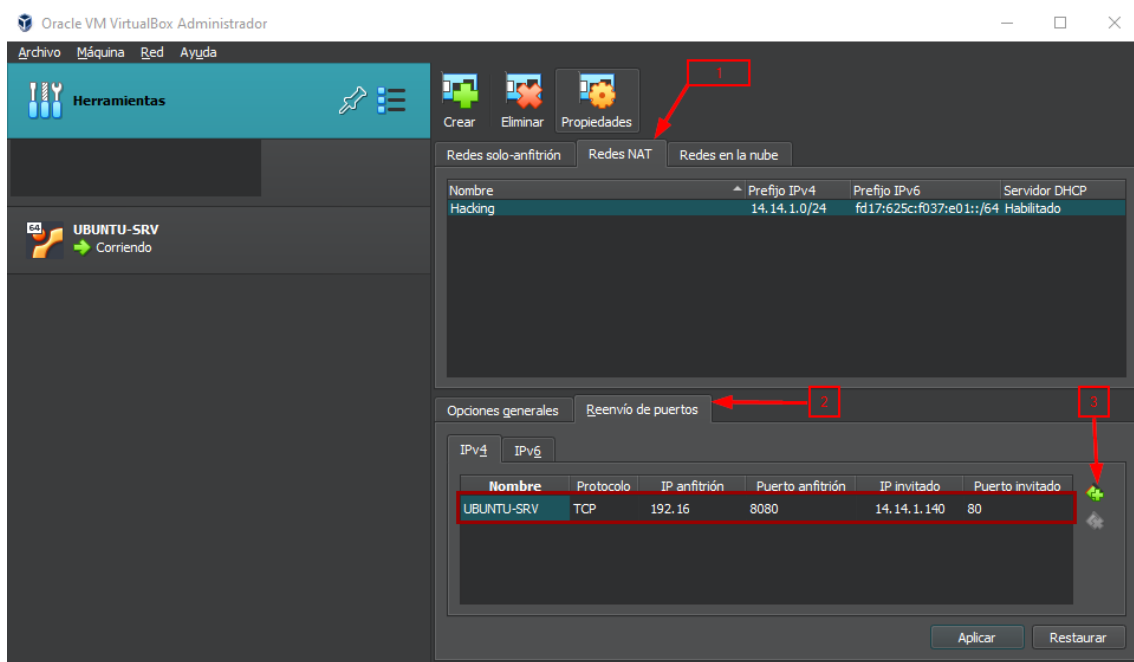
Oracle VM VirtualBox Administrador

Archivo Máquina Red Ayuda

Herramientas

UBUNTU-SRV
Corriendo

Crear Eliminar Propiedades

1

Redes solo-anfitrión Redes NAT Redes en la nube

| Nombre | Prefijo IPv4 | Prefijo IPv6 | Servidor DHCP |
|---|---|---|---|
| Hacking | 14.14.1.0/24 | fd17:625c:f037:e01::/64 | Habilitado |

Opciones generales Reenvío de puertos

2

3

IPv4 IPv6

| Nombre | Protocolo | IP anfitrión | Puerto anfitrión | IP invitado | Puerto invitado |
|---|---|---|---|---|---|
| UBUNTU-SRV | TCP | 192.16 | 8080 | 14.14.1.140 | 80 |

Aplicar Restaurar